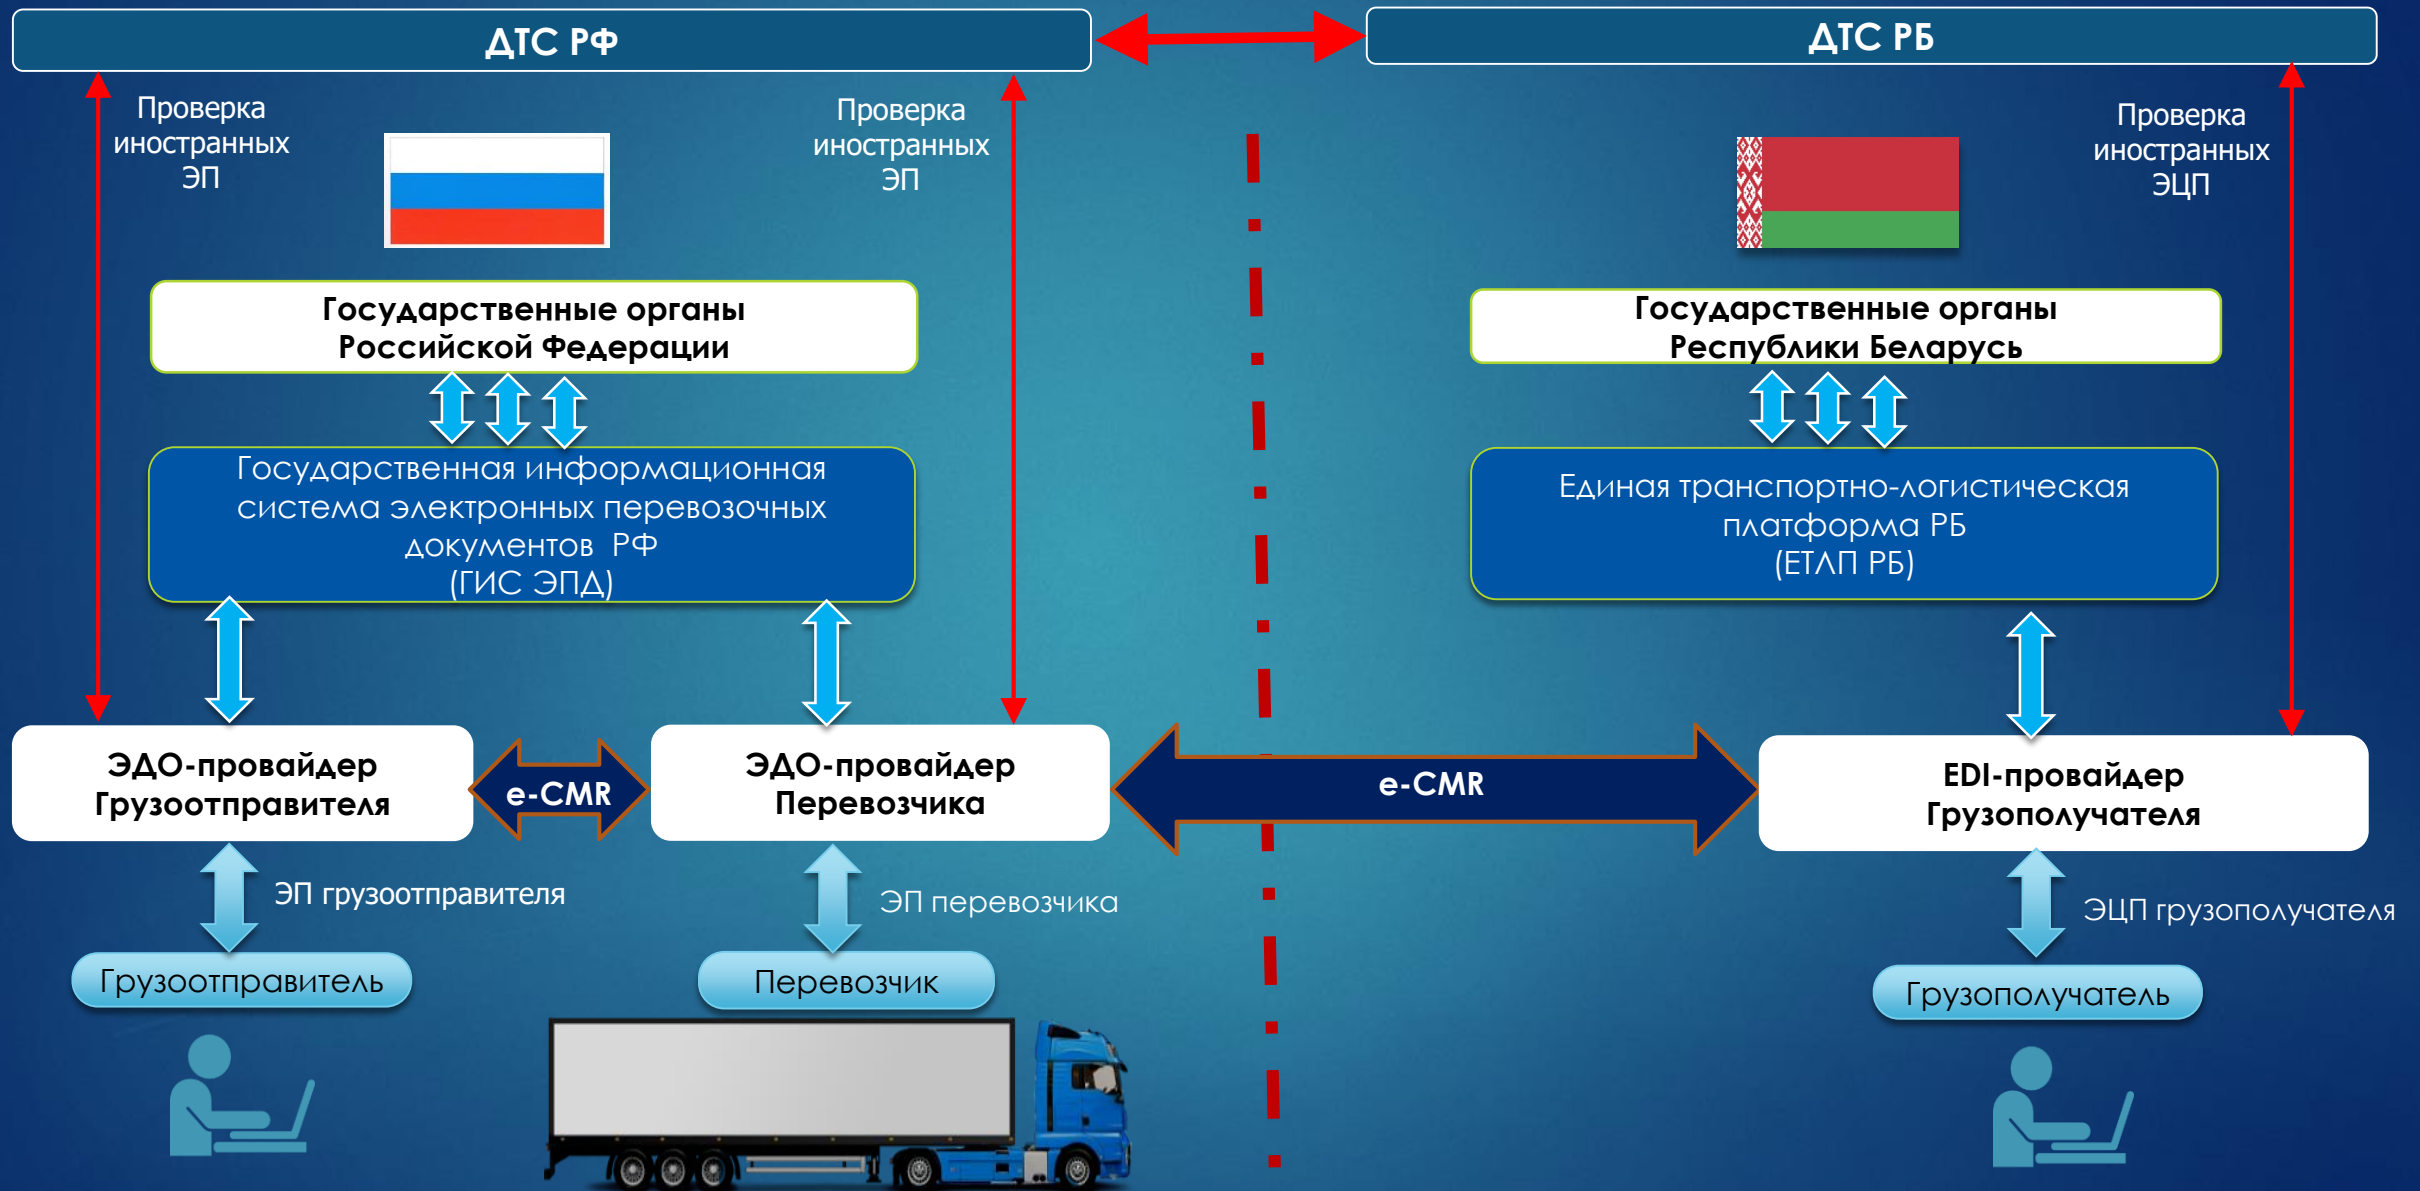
ДТС РФ

ДТС РБ

Проверка иностранных ЭП

Проверка иностранных ЭП

Проверка иностранных ЭЦП

Государственные органы Российской Федерации

Государственная информационная система электронных перевозочных документов РФ (ГИС ЭПД)

Государственные органы Республики Беларусь

Единая транспортно-логистическая платформа РБ (ЕТЛП РБ)

ЭДО-провайдер Грузоотправителя

e-CMR

ЭДО-провайдер Перевозчика

e-CMR

EDI-провайдер Грузополучателя

ЭП грузоотправителя

ЭП перевозчика

ЭЦП грузополучателя

Грузоотправитель

Перевозчик

Грузополучатель